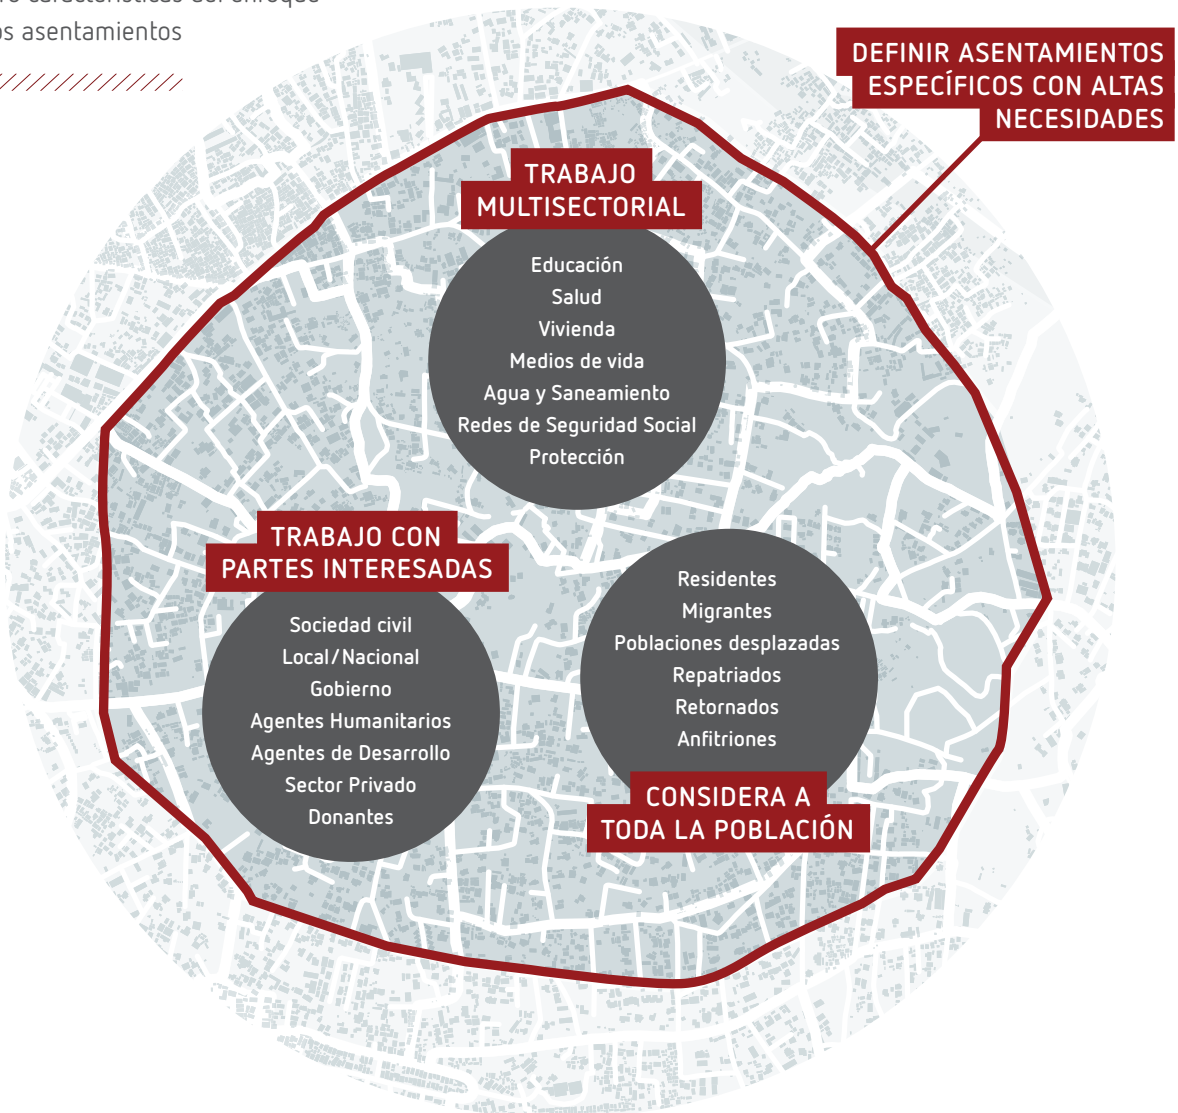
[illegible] características del enfoque
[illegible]os asentamientos

DEFINIR ASENTAMIENTOS ESPECÍFICOS CON ALTAS NECESIDADES

TRABAJO MULTISECTORIAL

Educación
Salud
Vivienda
Medios de vida
Agua y Saneamiento
Redes de Seguridad Social
Protección

TRABAJO CON PARTES INTERESADAS

Sociedad civil
Local/Nacional
Gobierno
Agentes Humanitarios
Agentes de Desarrollo
Sector Privado
Donantes

Residentes
Migrantes
Poblaciones desplazadas
Repatriados
Retornados
Anfitriones

CONSIDERA A TODA LA POBLACIÓN